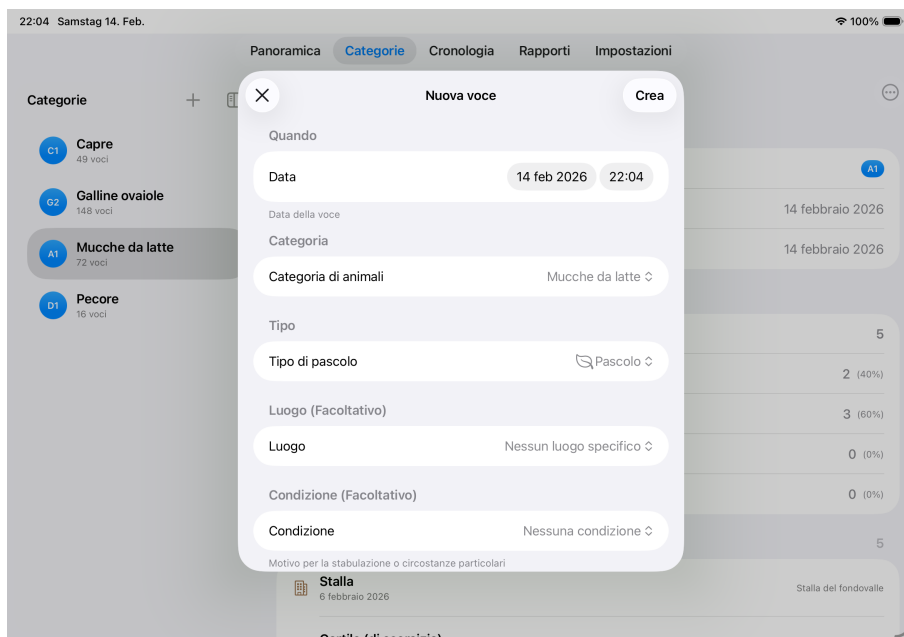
22:04 Samstag 14. Feb.

100%

Panoramica Categorie Cronologia Rapporti Impostazioni

Categorie +

C1 Capre
49 voci

G2 Galline ovaiole
148 voci

A1 Mucche da latte
72 voci

D1 Pecore
16 voci

Nuova voce

Crea

Quando

Data 14 feb 2026 22:04

Data della voce

Categoria

Categoria di animali Mucche da latte

Tipo

Tipo di pascolo Pascolo

Luogo (Facoltativo)

Luogo Nessun luogo specifico

Condizione (Facoltativo)

Condizione Nessuna condizione

Motivo per la stabulazione o circostanze particolari

A1

14 febbraio 2026

14 febbraio 2026

5

2 (40%)

3 (60%)

0 (0%)

0 (0%)

5

Stalla
6 febbraio 2026

Stalla del fondovalle

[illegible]